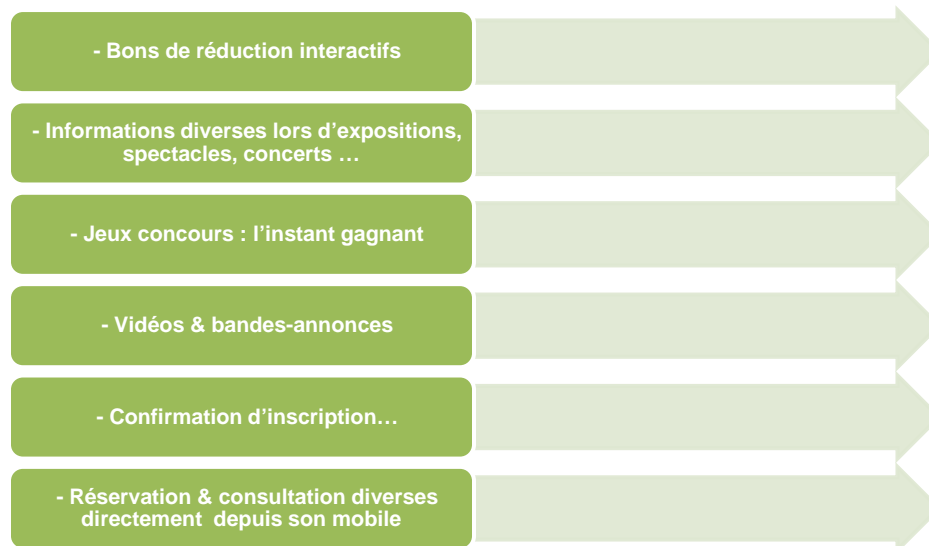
- Bons de réduction interactifs

- Informations diverses lors d’expositions, spectacles, concerts …

- Jeux concours : l’instant gagnant

- Vidéos & bandes-annonces

- Confirmation d’inscription…

- Réservation & consultation diverses directement depuis son mobile